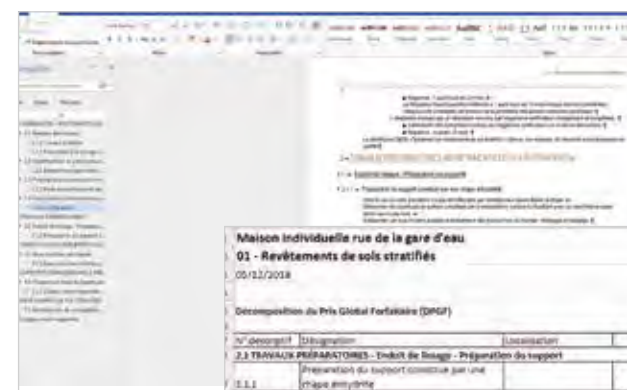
Maison individuelle rue de la gare d'eau
01 - Revêtements de sols stratifiés
05/12/2018

Décomposition du Prix Global Forfaitaire (DPGF)

| N° descriptif | Désignation | Localisation |
|---|---|---|
| 2.1 TRAVAUX PRÉPARATOIRES - Enduit de lissage - Préparation du support | | |
| 2.1.1 | Préparation du support constitué par une chape anhydrite | |